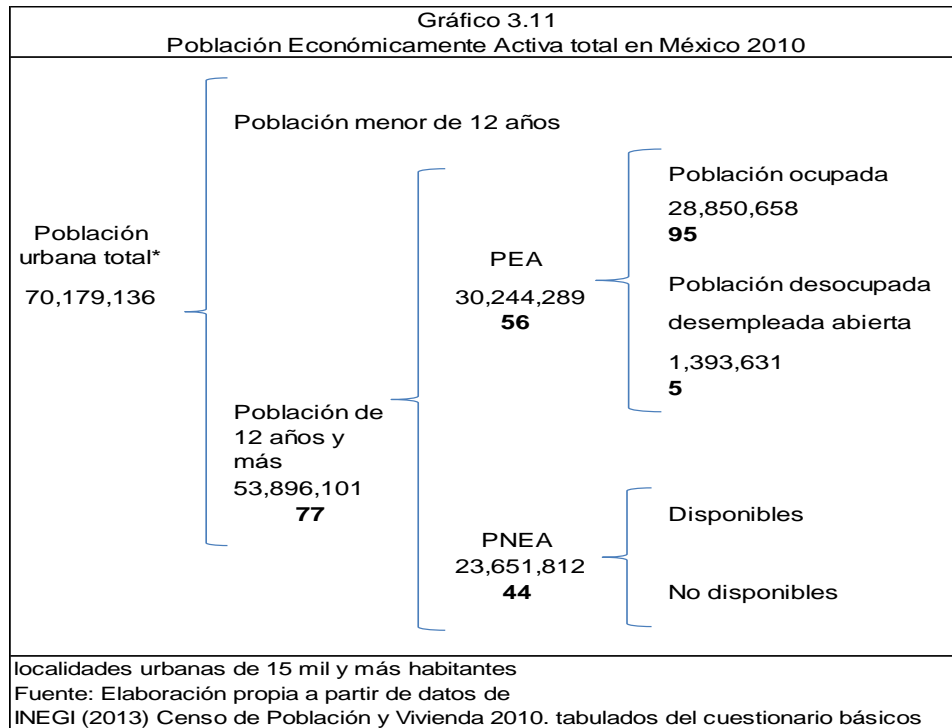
Gráfico 3.11
Población Económicamente Activa total en México 2010

Población urbana total*
70,179,136

Población menor de 12 años

Población de 12 años y más
53,896,101
**77**

PEA
30,244,289
**56**

Población ocupada
28,850,658
**95**

Población desocupada desempleada abierta
1,393,631
**5**

PNEA
23,651,812
**44**

Disponibles

No disponibles

localidades urbanas de 15 mil y más habitantes
Fuente: Elaboración propia a partir de datos de
INEGI (2013) Censo de Población y Vivienda 2010. tabulados del cuestionario básicos